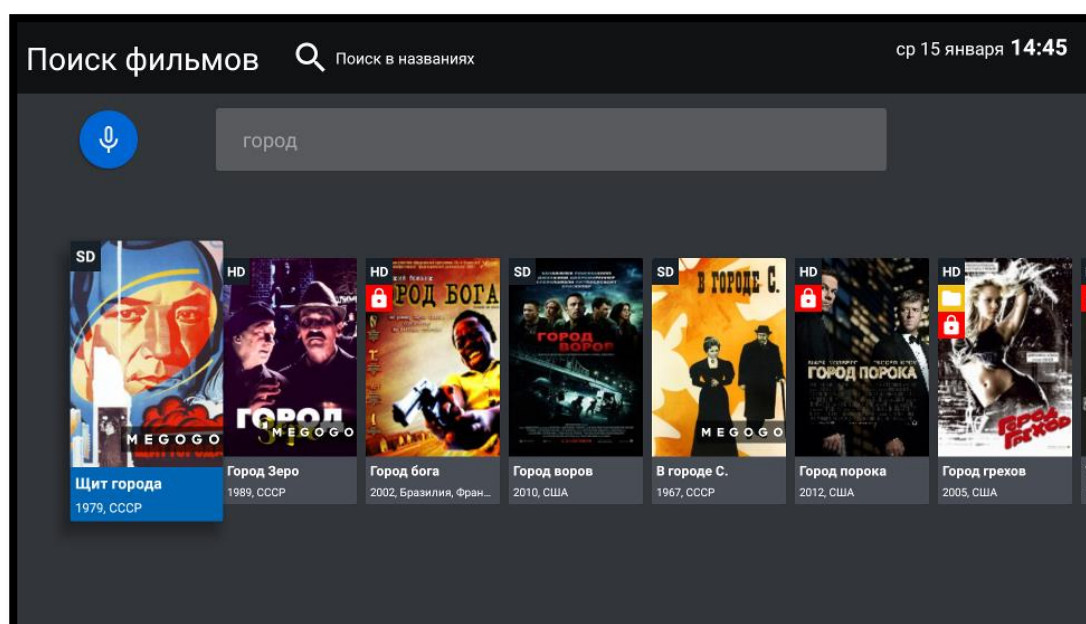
Поиск фильмов

Поиск в названиях

ср 15 января **14:45**

город

SD
MEGOGO
Щит города
1979, СССР

HD
ГОРОД
MEGOGO
Город Зеро
1989, СССР

HD
РОД БОГА
Город бога
2002, Бразилия, Фран...

SD
ГОРОД ВОРОВ
Город воров
2010, США

SD
В ГОРОДЕ С.
MEGOGO
В городе С.
1967, СССР

HD
ГОРОД ПОРОКА
Город порока
2012, США

HD
Город грехов
Город грехов
2005, США